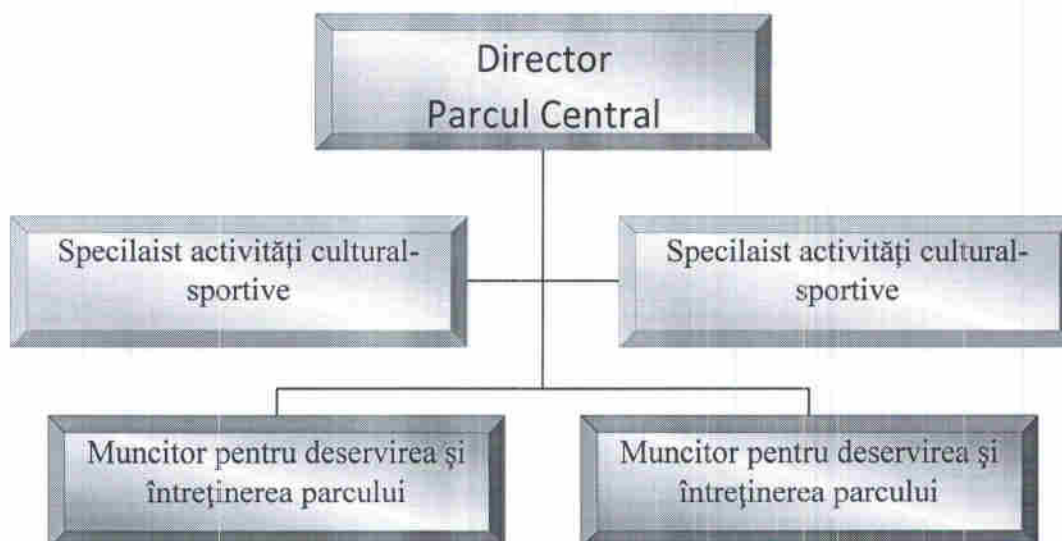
Director
Parcul Central

Specilaist activităţi cultural-sportive

Specilaist activităţi cultural-sportive

Muncitor pentru deservirea şi întreţinerea parcului

Muncitor pentru deservirea şi întreţinerea parcului